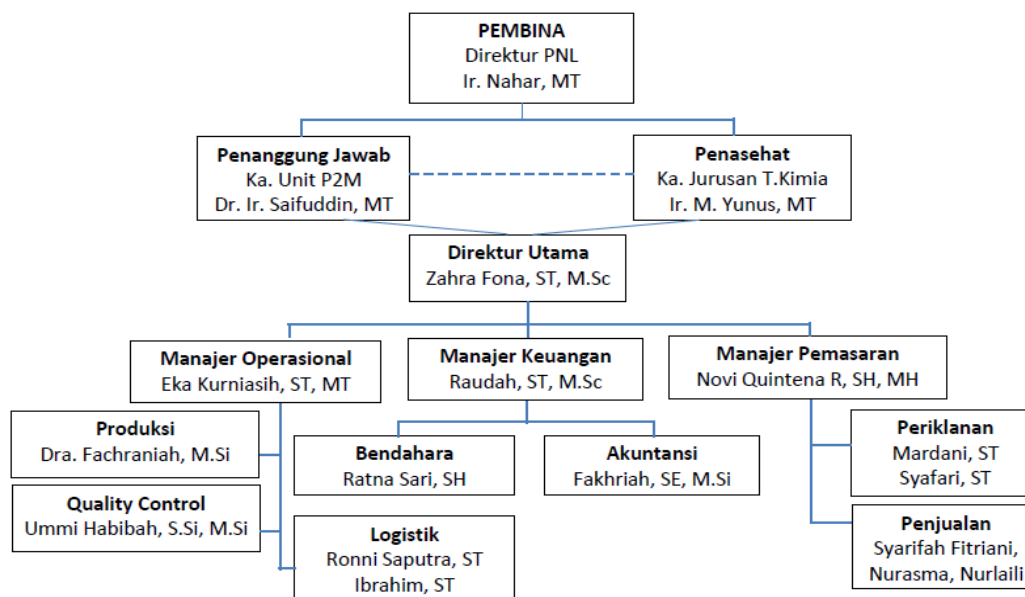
PEMBINA
Direktur PNL
Ir. Nahar, MT

Penanggung Jawab
Ka. Unit P2M
Dr. Ir. Saifuddin, MT

Penasehat
Ka. Jurusan T.Kimia
Ir. M. Yunus, MT

Direktur Utama
Zahra Fona, ST, M.Sc

Manajer Operasional
Eka Kurniasih, ST, MT

Manajer Keuangan
Raudah, ST, M.Sc

Manajer Pemasaran
Novi Quintena R, SH, MH

Produksi
Dra. Fachraniah, M.Si

Quality Control
Ummi Habibah, S.Si, M.Si

Bendahara
Ratna Sari, SH

Akuntansi
Fakhriah, SE, M.Si

Logistik
Ronni Saputra, ST
Ibrahim, ST

Periklanan
Mardani, ST
Syafari, ST

Penjualan
Syarifah Fitriani,
Nurasma, Nurlaili